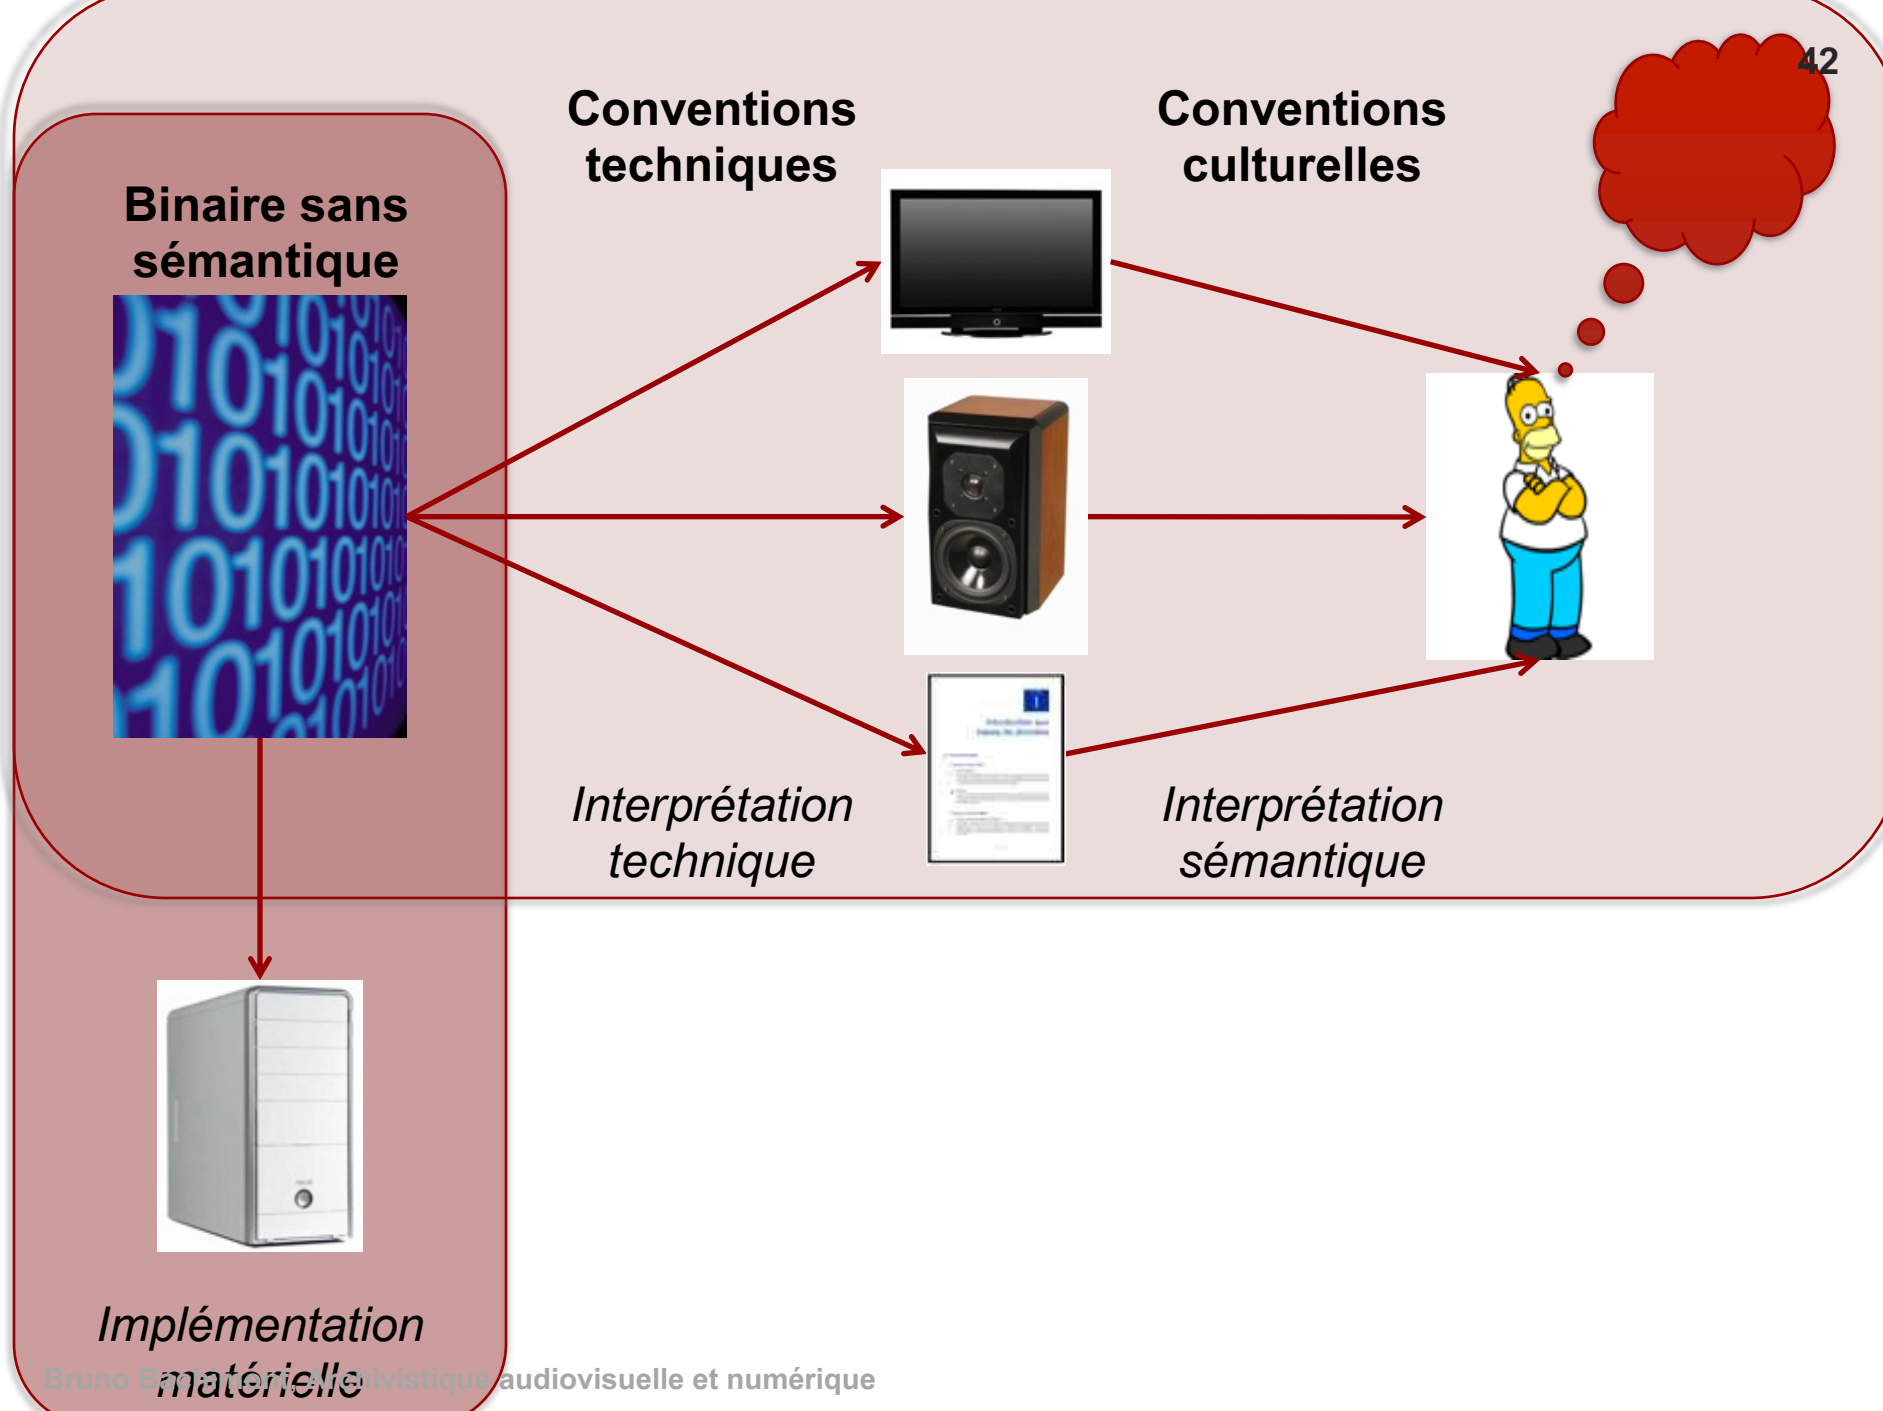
42

Conventions techniques

Conventions culturelles

Binaire sans sémantique

Interprétation technique

Interprétation sémantique

Implémentation matérielle

Bruno Bachimont, Archivistique audiovisuelle et numérique